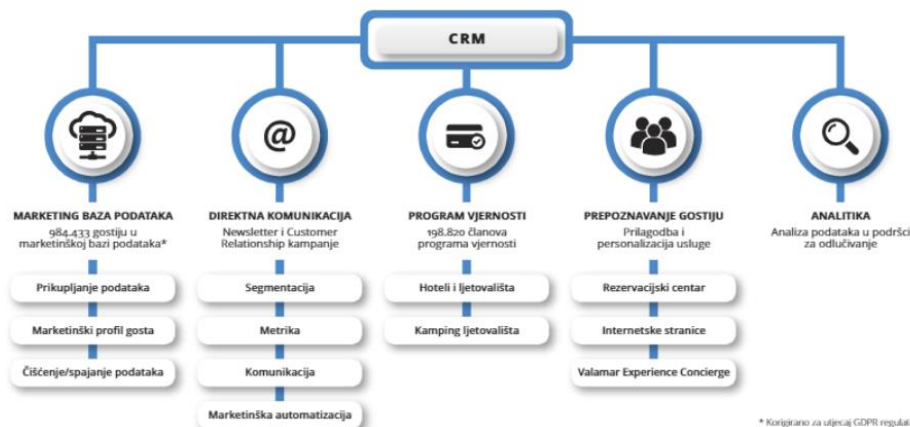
CRM

MARKETING BAZA PODATAKA
984.433 gostiju u marketinškoj bazi podataka*

Prikupljanje podataka

Marketinški profil gosta

Čišćenje/spajanje podataka

DIREKTNA KOMUNIKACIJA
Newsletter i Customer Relationship kampanje

Segmentacija

Metrika

Komunikacija

Marketinška automatizacija

PROGRAM VJERNOSTI
198.820 članova programa vjernosti

Hoteli i ljetovališta

Kamping ljetovališta

PREPOZNAVANJE GOSTIJU
Prilagodba i personalizacija usluge

Rezervacijski centar

Internetske stranice

Valamar Experience Concierge

ANALITIKA
Analiza podataka u podršci za odlučivanje

* Korigirano za utjecaj GDPR regulati